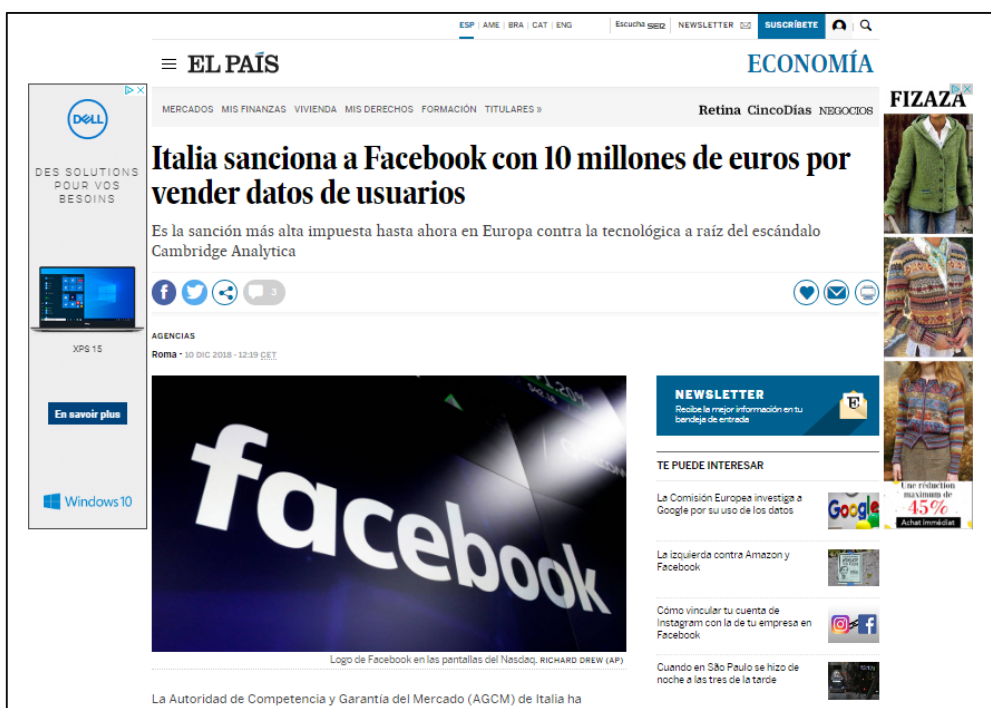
ESP | AME | BRA | CAT | ENG

Escucha SER | NEWSLETTER | SUSCRÍBETE

≡ EL PAÍS

ECONOMÍA

DELL

DES SOLUTIONS POUR VOS BESOINS

XPS 15

En savoir plus

Windows 10

MERCADOS MIS FINANZAS VIVIENDA MIS DERECHOS FORMACIÓN TITULARES »

Retina CincoDías NEGOCIOS

FIZAZA

Italia sanciona a Facebook con 10 millones de euros por vender datos de usuarios

Es la sanción más alta impuesta hasta ahora en Europa contra la tecnológica a raíz del escándalo Cambridge Analytica

3

AGENCIAS

Roma - 10 DIC 2018 - 12:19 CET

facebook

Logo de Facebook en las pantallas del Nasdaq. RICHARD DREW (AP)

NEWSLETTER

Recibe la mejor información en tu bandeja de entrada

TE PUEDE INTERESAR

La Comisión Europea investiga a Google por su uso de los datos

La izquierda contra Amazon y Facebook

Cómo vincular tu cuenta de Instagram con la de tu empresa en Facebook

Cuando en São Paulo se hizo de noche a las tres de la tarde

Une réduction maximum de 45%

Achat immédiat

La Autoridad de Competencia y Garantía del Mercado (AGCM) de Italia ha